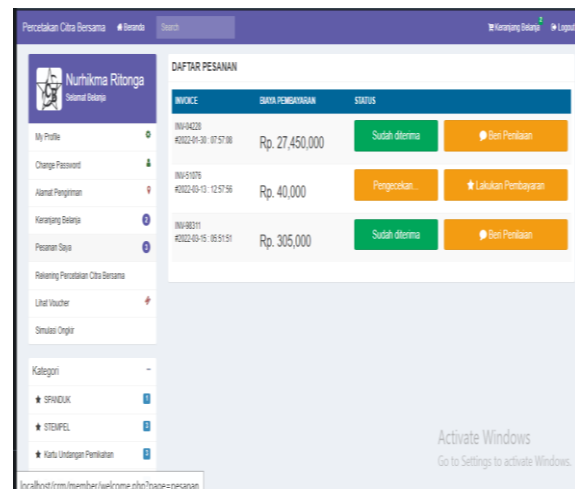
Percetakan Citra Bersama Beranda Search

Keranjang Belanja 2 Logout

Nurhikma Ritonga
Selamat Belanja

My Profile
Change Password
Alamat Pengiriman
Keranjang Belanja 2
Pesanan Saya 3
Rekening Percetakan Citra Bersama
Lihat Voucher
Simulasi Ongkir

Kategori
SPANDUK 1
STEMPEL 3
Kartu Undangan Pernikahan 3

DAFTAR PESANAN

| INVOICE | BIAYA PEMBAYARAN | STATUS | |
|---|---|---|---|
| INV-84228 #2022-01-30 : 07:57:00 | Rp. 27,450,000 | Sudah diterima | Beri Penilaian |
| INV-51076 #2022-03-13 : 12:57:56 | Rp. 40,000 | Pengecekan... | Lakukan Pembayaran |
| INV-98311 #2022-03-15 : 05:51:51 | Rp. 305,000 | Sudah diterima | Beri Penilaian |

Activate Windows
Go to Settings to activate Windows.

localhost/crm/member/welcome.php?page=pesanan